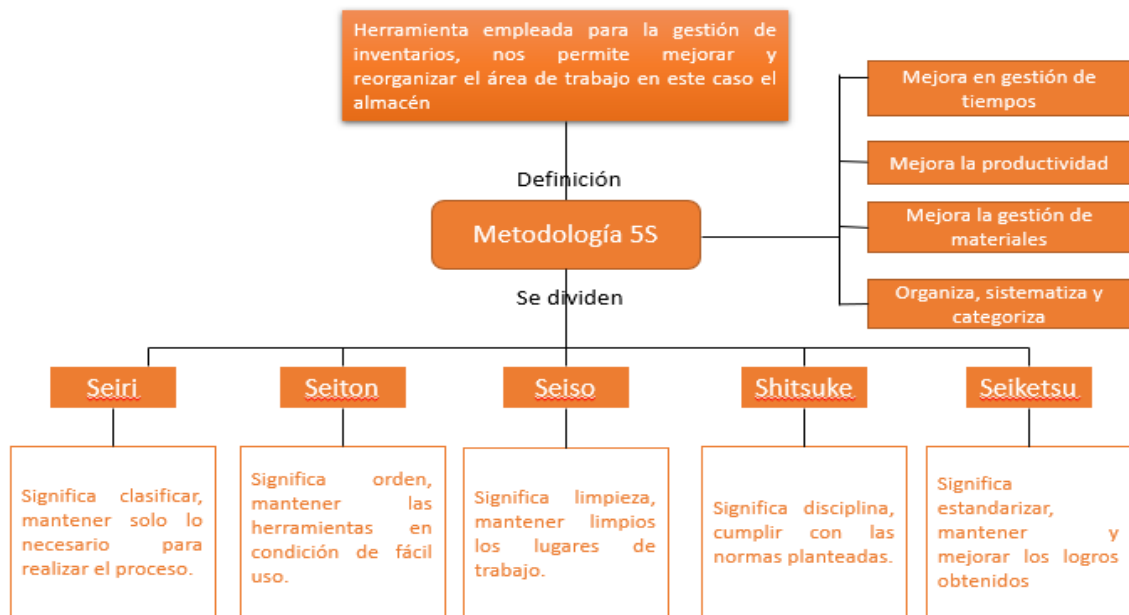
Herramienta empleada para la gestión de inventarios, nos permite mejorar y reorganizar el área de trabajo en este caso el almacén

Definición

Metodología 5S

Mejora en gestión de tiempos

Mejora la productividad

Mejora la gestión de materiales

Organiza, sistematiza y categoriza

Se dividen

Seiri

Significa clasificar, mantener solo lo necesario para realizar el proceso.

Seiton

Significa orden, mantener las herramientas en condición de fácil uso.

Seiso

Significa limpieza, mantener limpios los lugares de trabajo.

Shitsuke

Significa disciplina, cumplir con las normas planteadas.

Seiketsu

Significa estandarizar, mantener y mejorar los logros obtenidos